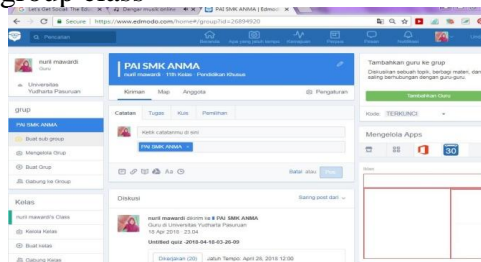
Let's Get Social: The Edu | Dengan mudah ambil | PAI SMK ANMA | Edmodo

Secure | https://www.edmodo.com/home#/group?id=26894920

Pencarian

Beranda

Apa yang perlu dikerja

Kemajuan

Pesan

Pesan

Notifikasi

nurli mawardi

Guru

Universitas Yudharta Pasuruan

grup

PAI SMK ANMA

Buat sub grup

Mengelola Grup

Buat Grup

Gabung ke Grup

Kelas

nurli mawardi's Class

Kelola Kelas

Buat kelas

Gabung Kelas

PAI SMK ANMA

nurli mawardi · 11th Kelas · Pendidikan Khusus

Kiriman

Map

Anggota

Pengaturan

Catatan

Tugas

Kuis

Pemilihan

Ketik catatannya di sini

PAI SMK ANMA ×

Batal atau

Kirim

Diskusi

Saring post dari

nurli mawardi dikirim ke PAI SMK ANMA

Guru di Universitas Yudharta Pasuruan

16 Apr 2018 · 23.04

Untitled quiz -2018-04-18-03-26-00

Dikerjakan (20)

Jatuh Tempo: April 26, 2018 12:00

Tambahkan guru ke grup

Diskusikan sebuah topik, berbagi materi, dan saling berhubungan dengan guru-guru

Tambahkan Guru

Kode: TERKUNCI

Mengelola Apps

30